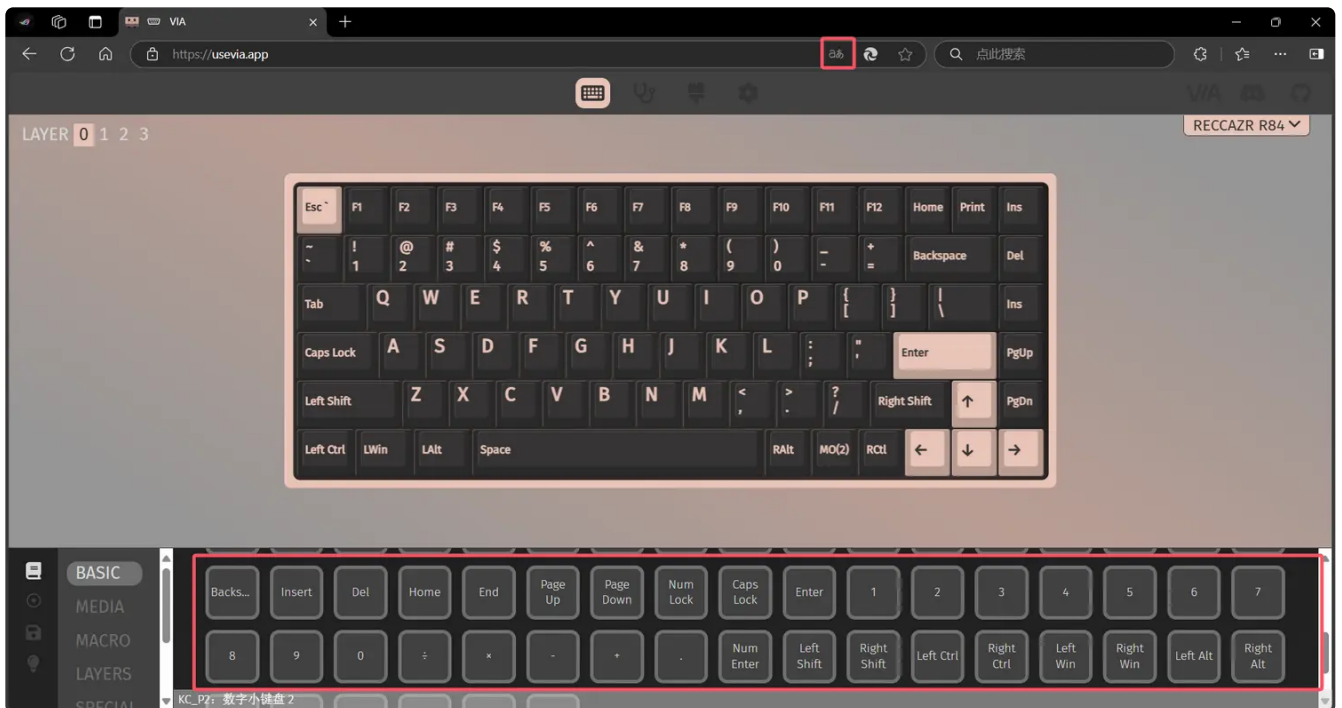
VIA
https://usevia.app
aあ
点此搜索
VIA
LAYER 0 1 2 3
RECCAZR R84

Esc ` F1 F2 F3 F4 F5 F6 F7 F8 F9 F10 F11 F12 Home Print Ins
~ ` ! 1 @ 2 # 3 $ 4 % 5 ^ 6 & 7 * 8 ( 9 ) 0 _ - + = Backspace Del
Tab Q W E R T Y U I O P { [ } ] | \ Ins
Caps Lock A S D F G H J K L : ; " ' Enter PgUp
Left Shift Z X C V B N M < , > . ? / Right Shift ↑ PgDn
Left Ctrl LWin LAlt Space RAlt MO(2) RCtl ← ↓ →

BASIC
MEDIA
MACRO
LAYERS
SPECIAL

Backs... Insert Del Home End Page Up Page Down Num Lock Caps Lock Enter 1 2 3 4 5 6 7
8 9 0 ÷ × - + . Num Enter Left Shift Right Shift Left Ctrl Right Ctrl Left Win Right Win Left Alt Right Alt

KC_P2：数字小键盘 2